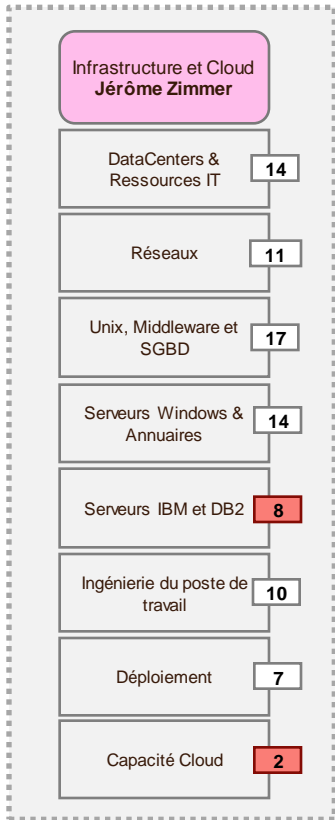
Infrastructure et Cloud
**Jérôme Zimmer**

DataCenters & Ressources IT 14

Réseaux 11

Unix, Middleware et SGBD 17

Serveurs Windows & Annuaires 14

Serveurs IBM et DB2 8

Ingénierie du poste de travail 10

Déploiement 7

Capacité Cloud 2